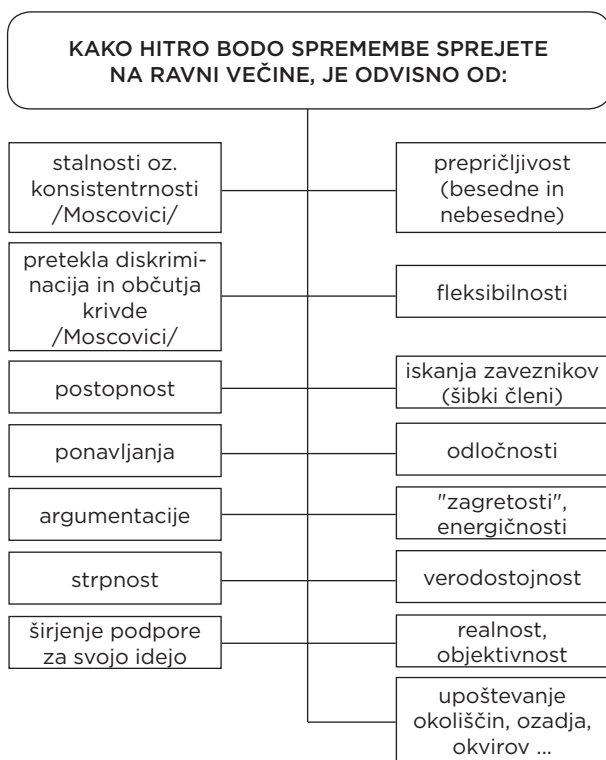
KAKO HITRO BODO SPREMEMBE SPREJETE NA RAVNI VEČINE, JE ODVISNO OD:

stalnosti oz. konsistentrnosti /Moscovici/

pretekla diskriminacija in občutja krivde /Moscovici/

postopnost

ponavljanja

argumentacije

strpnost

širjenje podpore za svojo idejo

prepričljivost (besedne in nebesedne)

fleksibilnosti

iskanja zaveznikov (šibki členi)

odločnosti

"zagretosti", energičnosti

verodostojnost

realnost, objektivnost

upoštevanje okoliščin, ozadja, okvirov ...